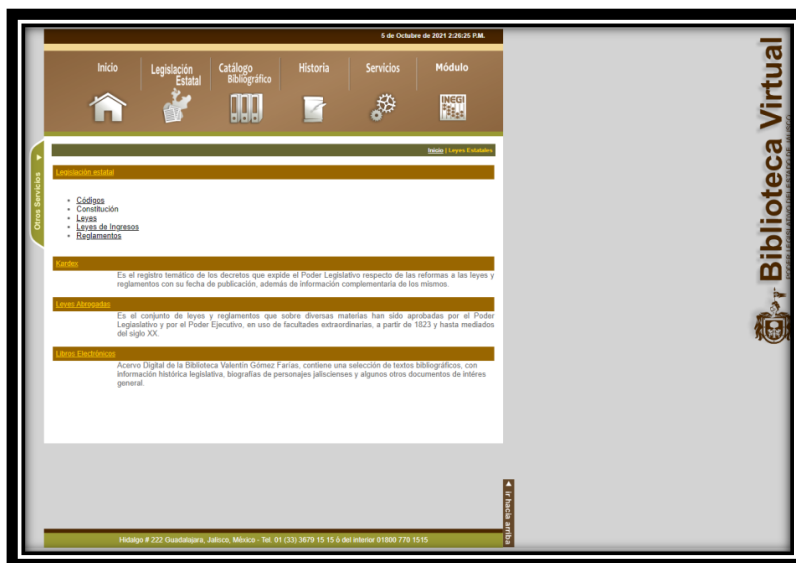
5 de Octubre de 2021 2:26:25 P.M.

Inicio
Legislación Estatal
Catálogo Bibliográfico
Historia
Servicios
Módulo

INEGI

Otros Servicios

Inicio | Leyes Estatales

Legislación estatal

- Códigos
- Constitución
- Leyes
- Leyes de Ingresos
- Reglamentos

Kardex
Es el registro temático de los decretos que expide el Poder Legislativo respecto de las reformas a las leyes y reglamentos con su fecha de publicación, además de información complementaria de los mismos.

Leyes Abrogadas
Es el conjunto de leyes y reglamentos que sobre diversas materias han sido aprobadas por el Poder Legiaslativo y por el Poder Ejecutivo, en uso de facultades extraordinarias, a partir de 1823 y hasta mediados del siglo XX.

Libros Electrónicos
Acervo Digital de la Biblioteca Valentín Gómez Farías, contiene una selección de textos bibliográficos, con información histórica legislativa, biografías de personajes jaliscienses y algunos otros documentos de interés general.

Ir hacia arriba

Hidalgo # 222 Guadalajara, Jalisco, México - Tel. 01 (33) 3679 15 15 ó del interior 01800 778 1515

Biblioteca Virtual
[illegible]